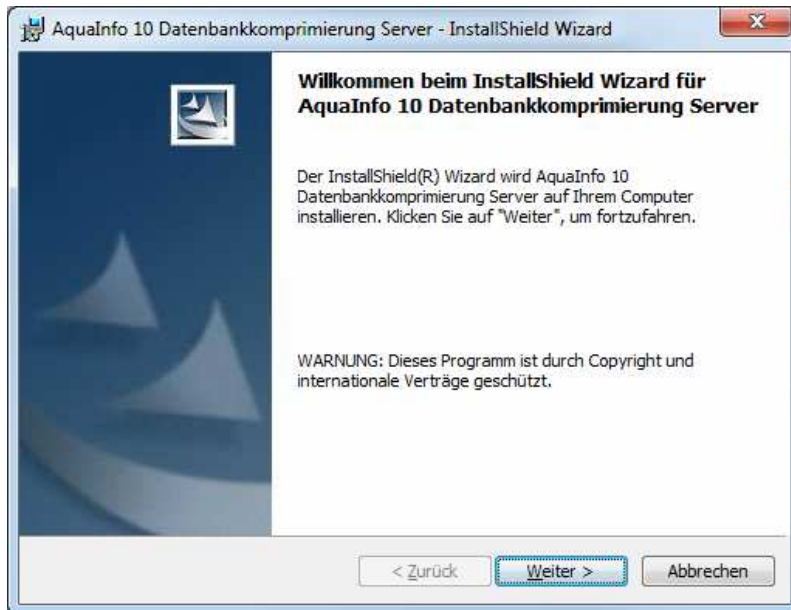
AquaInfo 10 Datenbankkomprimierung Server - InstallShield Wizard

Willkommen beim InstallShield Wizard für AquaInfo 10 Datenbankkomprimierung Server

Der InstallShield(R) Wizard wird AquaInfo 10 Datenbankkomprimierung Server auf Ihrem Computer installieren. Klicken Sie auf "Weiter", um fortzufahren.

WARNUNG: Dieses Programm ist durch Copyright und internationale Verträge geschützt.

< Zurück
Weiter >
Abbrechen